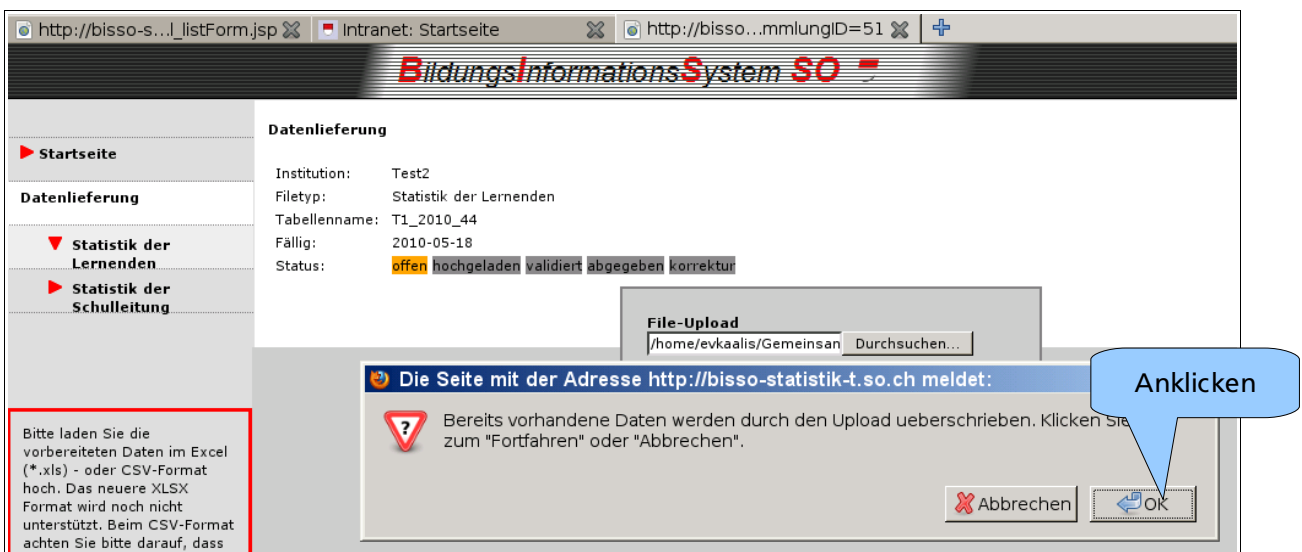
http://bisso-s…l_listForm.jsp
Intranet: Startseite
http://bisso…mmlungID=51

BildungsInformationsSystem SO

Startseite
Datenlieferung
Statistik der Lernenden
Statistik der Schulleitung

Bitte laden Sie die vorbereiteten Daten im Excel (*.xls) - oder CSV-Format hoch. Das neuere XLSX Format wird noch nicht unterstützt. Beim CSV-Format achten Sie bitte darauf, dass

Datenlieferung

| | |
|---|---|
| Institution: | Test2 |
| Filetyp: | Statistik der Lernenden |
| Tabellenname: | T1_2010_44 |
| Fällig: | 2010-05-18 |
| Status: | offen hochgeladen validiert abgegeben korrektur |

File-Upload
/home/evkaalis/Gemeinsan
Durchsuchen...

Die Seite mit der Adresse http://bisso-statistik-t.so.ch meldet:

Bereits vorhandene Daten werden durch den Upload ueberschrieben. Klicken Sie zum "Fortfahren" oder "Abbrechen".

Abbrechen
OK

Anklicken